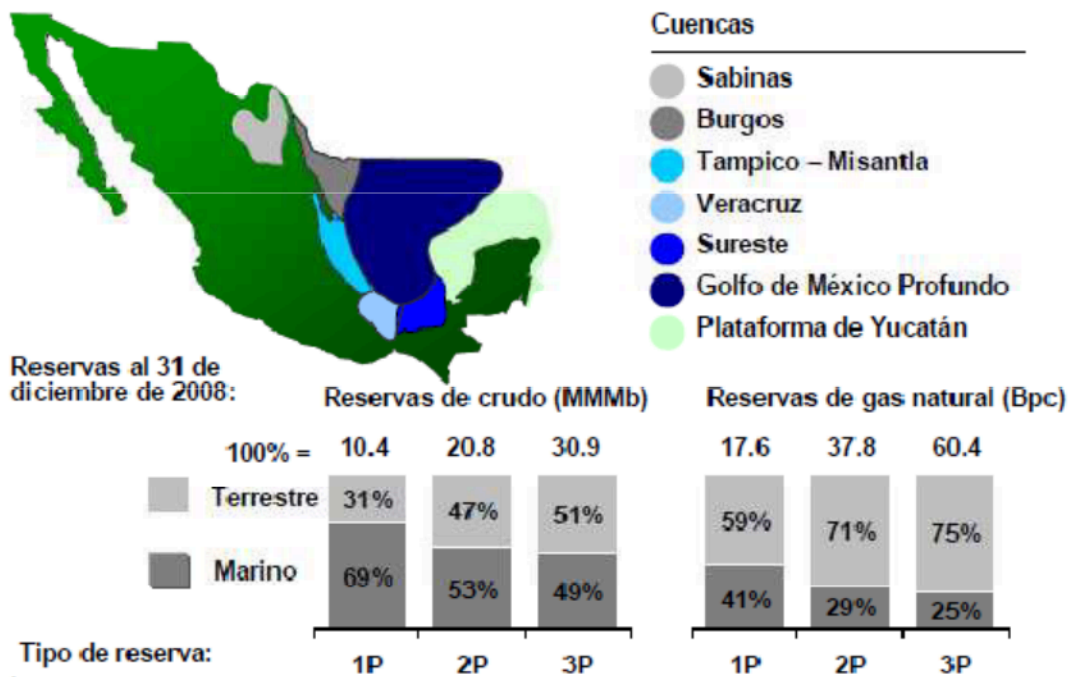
Cuencas

Sabinas

Burgos

Tampico – Misantla

Veracruz

Sureste

Golfo de México Profundo

Plataforma de Yucatán

Reservas al 31 de diciembre de 2008:

Reservas de crudo (MMMb)

Reservas de gas natural (Bpc)

100% =

| | 10.4 | 20.8 | 30.9 | 17.6 | 37.8 | 60.4 |
|---|---|---|---|---|---|---|
| Terrestre | 31% | 47% | 51% | 59% | 71% | 75% |
| Marino | 69% | 53% | 49% | 41% | 29% | 25% |
| Tipo de reserva: | 1P | 2P | 3P | 1P | 2P | 3P |